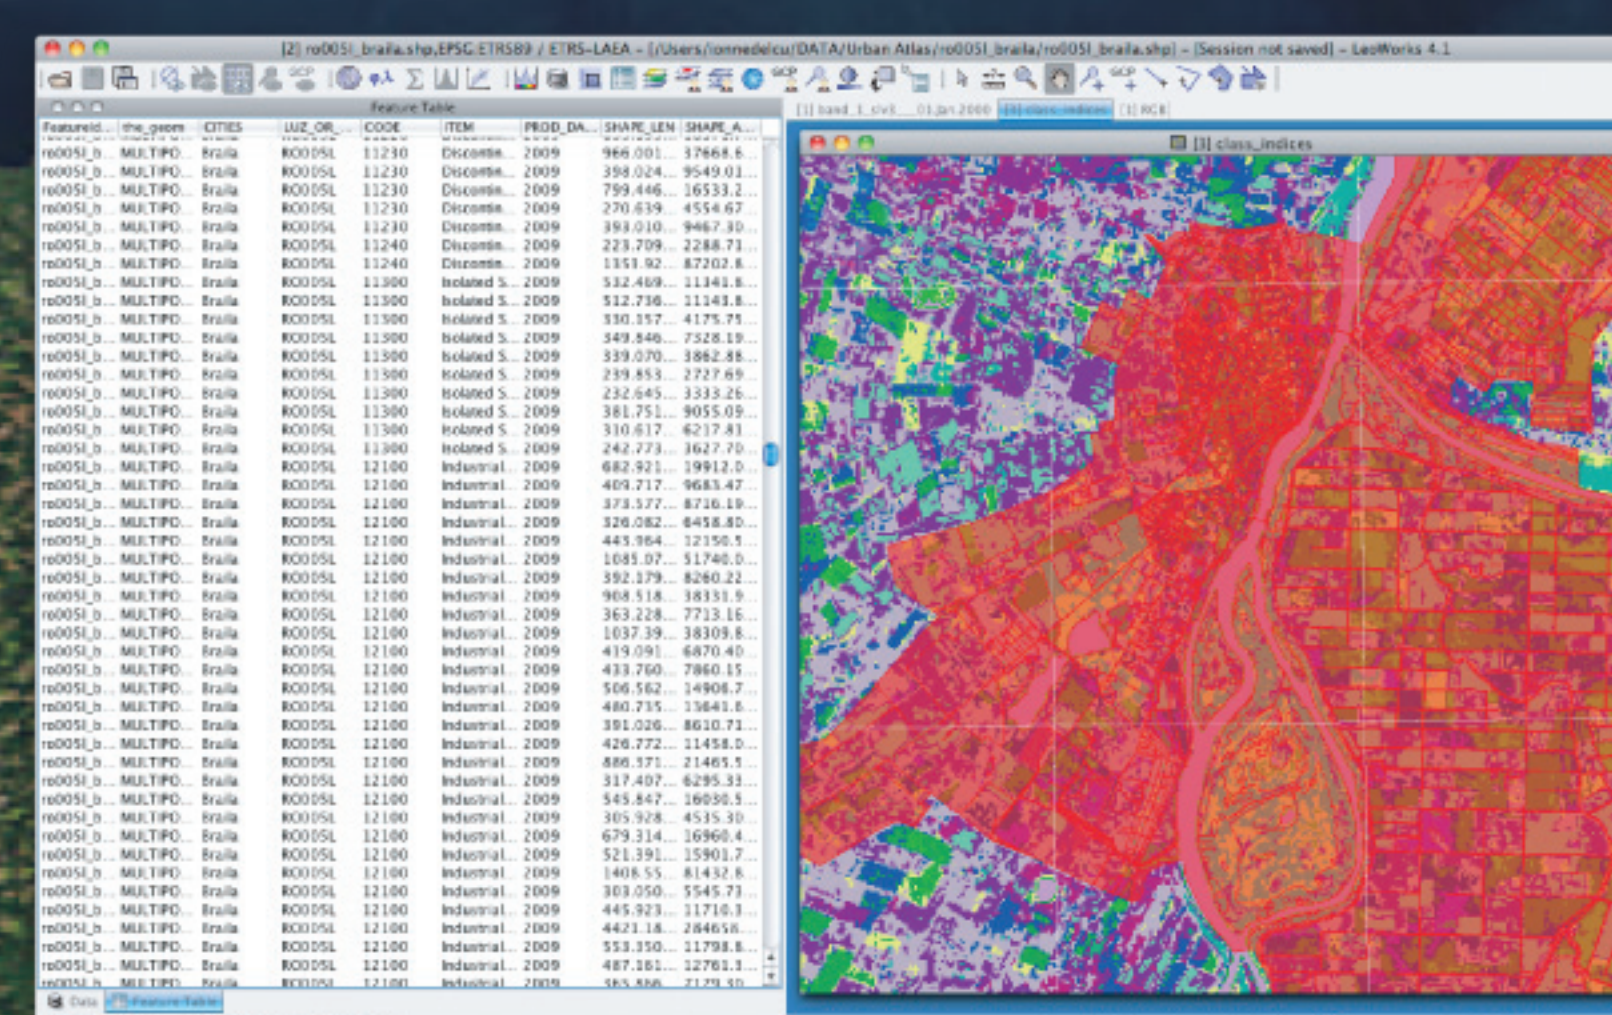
[2] ro005l_braila.shp,EPSG:ETRS89 / ETRS-LAEA - [/Users/ionnedelcu/DATA/Urban Atlas/ro005l_braila/ro005l_braila.shp] - [Session not saved] - LeoWorks 4.1

Feature Table

[1] band_1_sivit___01.jan.2000 [3] class_indices [1] RGB

[3] class_indices

| FeatureId... | the_geom | CITIES | LUZ_OR_... | CODE | ITEM | PROD_DA... | SHAPE_LEN | SHAPE_A... |
|---|---|---|---|---|---|---|---|---|
| ro005l_b... | MULTIPO... | Braila | RO005L | 11230 | Discontin... | 2009 | 966.001... | 37668.6... |
| ro005l_b... | MULTIPO... | Braila | RO005L | 11230 | Discontin... | 2009 | 398.024... | 9549.01... |
| ro005l_b... | MULTIPO... | Braila | RO005L | 11230 | Discontin... | 2009 | 799.446... | 16533.2... |
| ro005l_b... | MULTIPO... | Braila | RO005L | 11230 | Discontin... | 2009 | 270.639... | 4554.67... |
| ro005l_b... | MULTIPO... | Braila | RO005L | 11230 | Discontin... | 2009 | 393.010... | 9467.30... |
| ro005l_b... | MULTIPO... | Braila | RO005L | 11240 | Discontin... | 2009 | 223.709... | 2288.71... |
| ro005l_b... | MULTIPO... | Braila | RO005L | 11240 | Discontin... | 2009 | 1351.92... | 87202.8... |
| ro005l_b... | MULTIPO... | Braila | RO005L | 11300 | Isolated S... | 2009 | 532.469... | 11341.8... |
| ro005l_b... | MULTIPO... | Braila | RO005L | 11300 | Isolated S... | 2009 | 512.736... | 11143.8... |
| ro005l_b... | MULTIPO... | Braila | RO005L | 11300 | Isolated S... | 2009 | 330.157... | 4175.75... |
| ro005l_b... | MULTIPO... | Braila | RO005L | 11300 | Isolated S... | 2009 | 349.846... | 7328.19... |
| ro005l_b... | MULTIPO... | Braila | RO005L | 11300 | Isolated S... | 2009 | 339.070... | 3862.88... |
| ro005l_b... | MULTIPO... | Braila | RO005L | 11300 | Isolated S... | 2009 | 239.853... | 2727.69... |
| ro005l_b... | MULTIPO... | Braila | RO005L | 11300 | Isolated S... | 2009 | 232.645... | 3333.26... |
| ro005l_b... | MULTIPO... | Braila | RO005L | 11300 | Isolated S... | 2009 | 381.751... | 9055.09... |
| ro005l_b... | MULTIPO... | Braila | RO005L | 11300 | Isolated S... | 2009 | 310.617... | 6217.81... |
| ro005l_b... | MULTIPO... | Braila | RO005L | 11300 | Isolated S... | 2009 | 242.773... | 3627.70... |
| ro005l_b... | MULTIPO... | Braila | RO005L | 12100 | Industrial... | 2009 | 682.921... | 19912.0... |
| ro005l_b... | MULTIPO... | Braila | RO005L | 12100 | Industrial... | 2009 | 409.717... | 9683.47... |
| ro005l_b... | MULTIPO... | Braila | RO005L | 12100 | Industrial... | 2009 | 373.577... | 8716.19... |
| ro005l_b... | MULTIPO... | Braila | RO005L | 12100 | Industrial... | 2009 | 326.082... | 6458.80... |
| ro005l_b... | MULTIPO... | Braila | RO005L | 12100 | Industrial... | 2009 | 445.964... | 12150.5... |
| ro005l_b... | MULTIPO... | Braila | RO005L | 12100 | Industrial... | 2009 | 1085.07... | 51740.0... |
| ro005l_b... | MULTIPO... | Braila | RO005L | 12100 | Industrial... | 2009 | 392.179... | 8260.22... |
| ro005l_b... | MULTIPO... | Braila | RO005L | 12100 | Industrial... | 2009 | 908.518... | 38331.9... |
| ro005l_b... | MULTIPO... | Braila | RO005L | 12100 | Industrial... | 2009 | 363.228... | 7713.16... |
| ro005l_b... | MULTIPO... | Braila | RO005L | 12100 | Industrial... | 2009 | 1037.39... | 38309.8... |
| ro005l_b... | MULTIPO... | Braila | RO005L | 12100 | Industrial... | 2009 | 419.091... | 6870.40... |
| ro005l_b... | MULTIPO... | Braila | RO005L | 12100 | Industrial... | 2009 | 433.760... | 7860.15... |
| ro005l_b... | MULTIPO... | Braila | RO005L | 12100 | Industrial... | 2009 | 506.562... | 14906.7... |
| ro005l_b... | MULTIPO... | Braila | RO005L | 12100 | Industrial... | 2009 | 480.735... | 13841.8... |
| ro005l_b... | MULTIPO... | Braila | RO005L | 12100 | Industrial... | 2009 | 391.026... | 8610.71... |
| ro005l_b... | MULTIPO... | Braila | RO005L | 12100 | Industrial... | 2009 | 426.772... | 11458.0... |
| ro005l_b... | MULTIPO... | Braila | RO005L | 12100 | Industrial... | 2009 | 886.371... | 21465.5... |
| ro005l_b... | MULTIPO... | Braila | RO005L | 12100 | Industrial... | 2009 | 317.407... | 6295.33... |
| ro005l_b... | MULTIPO... | Braila | RO005L | 12100 | Industrial... | 2009 | 545.847... | 16030.5... |
| ro005l_b... | MULTIPO... | Braila | RO005L | 12100 | Industrial... | 2009 | 305.928... | 4535.30... |
| ro005l_b... | MULTIPO... | Braila | RO005L | 12100 | Industrial... | 2009 | 679.314... | 16960.4... |
| ro005l_b... | MULTIPO... | Braila | RO005L | 12100 | Industrial... | 2009 | 521.391... | 15901.7... |
| ro005l_b... | MULTIPO... | Braila | RO005L | 12100 | Industrial... | 2009 | 1408.55... | 81432.8... |
| ro005l_b... | MULTIPO... | Braila | RO005L | 12100 | Industrial... | 2009 | 303.050... | 5545.73... |
| ro005l_b... | MULTIPO... | Braila | RO005L | 12100 | Industrial... | 2009 | 445.923... | 11710.3... |
| ro005l_b... | MULTIPO... | Braila | RO005L | 12100 | Industrial... | 2009 | 4421.18... | 284658... |
| ro005l_b... | MULTIPO... | Braila | RO005L | 12100 | Industrial... | 2009 | 553.350... | 11798.8... |
| ro005l_b... | MULTIPO... | Braila | RO005L | 12100 | Industrial... | 2009 | 487.161... | 12761.3... |

Data Feature Table